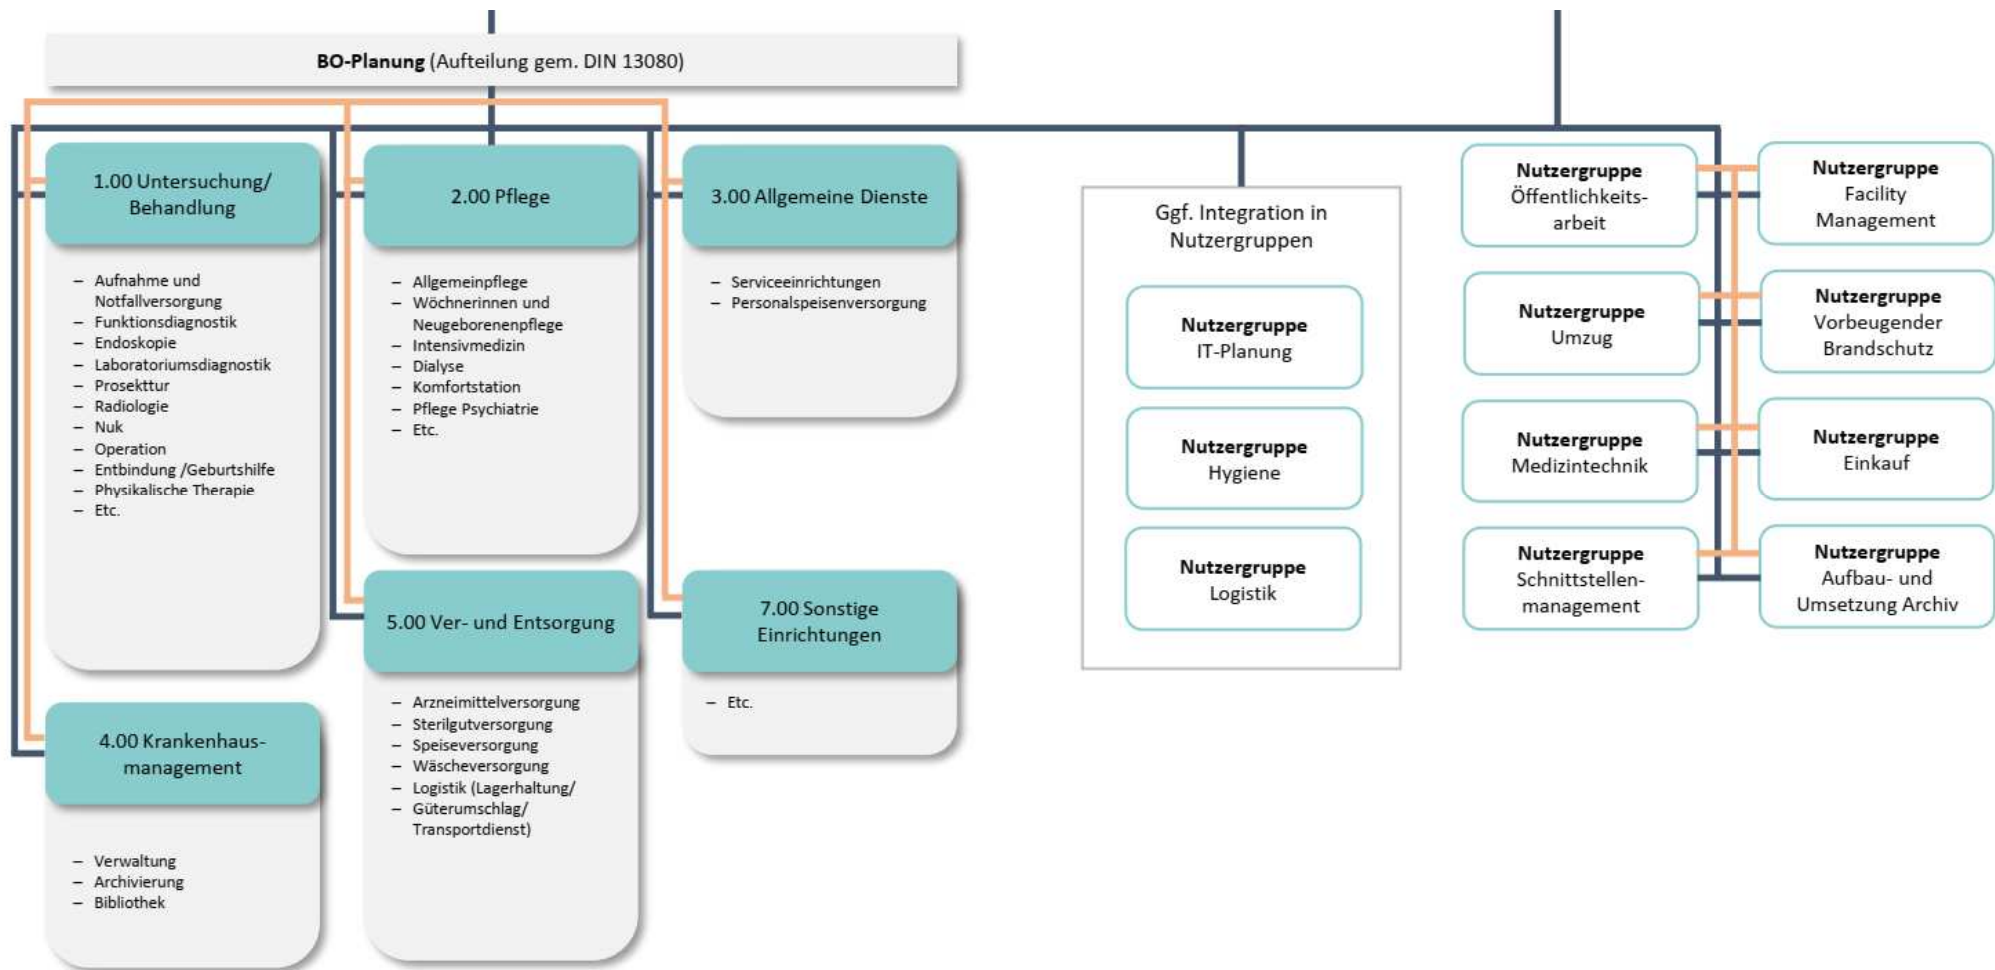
**BO-Planung** (Aufteilung gem. DIN 13080)

1.00 Untersuchung/ Behandlung

– Aufnahme und Notfallversorgung
– Funktionsdiagnostik
– Endoskopie
– Laboratoriumsdiagnostik
– Prosekttur
– Radiologie
– Nuk
– Operation
– Entbindung /Geburtshilfe
– Physikalische Therapie
– Etc.

2.00 Pflege

– Allgemeinpflege
– Wöchnerinnen und Neugeborenenpflege
– Intensivmedizin
– Dialyse
– Komfortstation
– Pflege Psychiatrie
– Etc.

3.00 Allgemeine Dienste

– Serviceeinrichtungen
– Personalspeisenversorgung

4.00 Krankenhaus-management

– Verwaltung
– Archivierung
– Bibliothek

5.00 Ver- und Entsorgung

– Arzneimittelversorgung
– Sterilgutversorgung
– Speiseversorgung
– Wäscheversorgung
– Logistik (Lagerhaltung/
– Güterumschlag/ Transportdienst)

7.00 Sonstige Einrichtungen

– Etc.

Ggf. Integration in Nutzergruppen

**Nutzergruppe** IT-Planung

**Nutzergruppe** Hygiene

**Nutzergruppe** Logistik

**Nutzergruppe** Öffentlichkeits-arbeit

**Nutzergruppe** Facility Management

**Nutzergruppe** Umzug

**Nutzergruppe** Vorbeugender Brandschutz

**Nutzergruppe** Medizintechnik

**Nutzergruppe** Einkauf

**Nutzergruppe** Schnittstellen-management

**Nutzergruppe** Aufbau- und Umsetzung Archiv